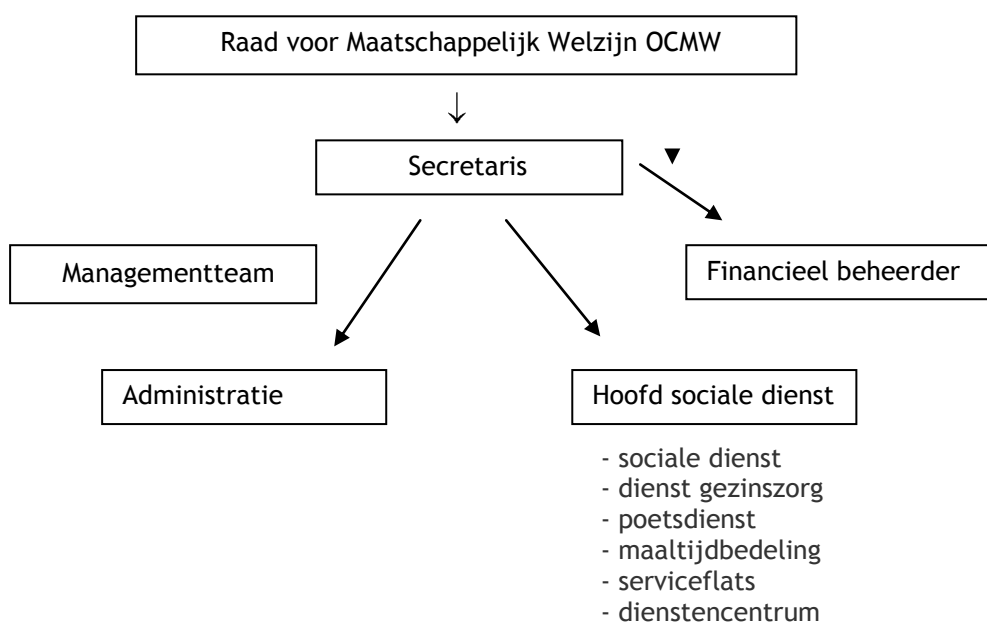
Raad voor Maatschappelijk Welzijn OCMW

Secretaris

Managementteam

Financieel beheerder

Administratie

Hoofd sociale dienst

- sociale dienst
- dienst gezinszorg
- poetsdienst
- maaltijdbedeling
- serviceflats
- dienstencentrum